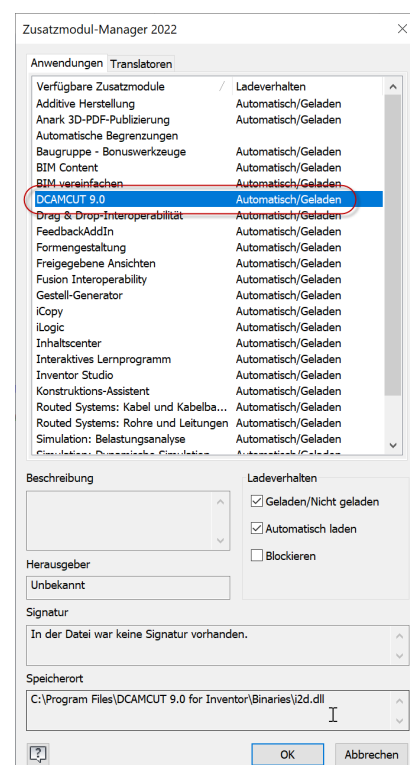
Zusatzmodul-Manager 2022

Anwendungen | Translatoren

| Verfügbare Zusatzmodule / | Ladeverhalten |
|---|---|
| Additive Herstellung | Automatisch/Geladen |
| Anark 3D-PDF-Publizierung | Automatisch/Geladen |
| Automatische Begrenzungen | |
| Baugruppe - Bonuswerkzeuge | Automatisch/Geladen |
| BIM Content | Automatisch/Geladen |
| BIM vereinfachen | Automatisch/Geladen |
| DCAMCUT 9.0 | Automatisch/Geladen |
| Drag & Drop-Interoperabilität | Automatisch/Geladen |
| FeedbackAddIn | Automatisch/Geladen |
| Formengestaltung | Automatisch/Geladen |
| Freigegebene Ansichten | Automatisch/Geladen |
| Fusion Interoperability | Automatisch/Geladen |
| Gestell-Generator | Automatisch/Geladen |
| iCopy | Automatisch/Geladen |
| iLogic | Automatisch/Geladen |
| Inhaltscenter | Automatisch/Geladen |
| Interaktives Lernprogramm | Automatisch/Geladen |
| Inventor Studio | Automatisch/Geladen |
| Konstruktions-Assistent | Automatisch/Geladen |
| Routed Systems: Kabel und Kabelba... | Automatisch/Geladen |
| Routed Systems: Rohre und Leitungen | Automatisch/Geladen |
| Simulation: Belastungsanalyse | Automatisch/Geladen |
| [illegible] | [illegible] |

Beschreibung

Ladeverhalten
☑ Geladen/Nicht geladen
☑ Automatisch laden
☐ Blockieren

Herausgeber
Unbekannt

Signatur
In der Datei war keine Signatur vorhanden.

Speicherort
C:\Program Files\DCAMCUT 9.0 for Inventor\Binaries\i2d.dll

OK | Abbrechen